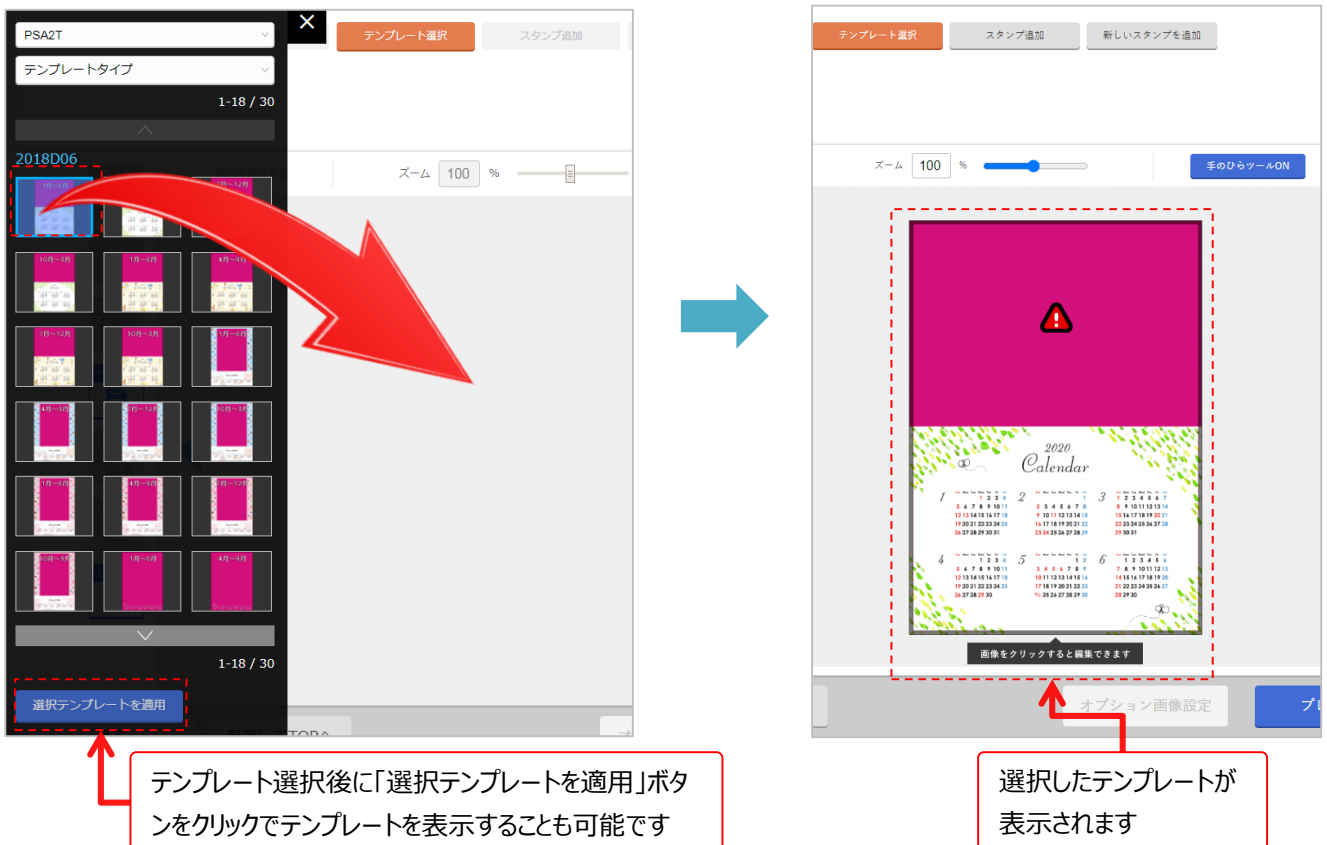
PSA2T

テンプレートタイプ

1-18 / 30

2018D06

1月～6月

7月～12月

10月～3月

1月～6月

4月～9月

7月～12月

10月～3月

1月～6月

4月～9月

7月～12月

10月～3月

1月～6月

1月～6月

4月～9月

10月～3月

1月～6月

4月～9月

1-18 / 30

選択テンプレートを適用

テンプレート選択

スタンプ追加

ズーム 100 %

テンプレート選択後に「選択テンプレートを適用」ボタンをクリックでテンプレートを表示することも可能です

テンプレート選択

スタンプ追加

新しいスタンプを追加

ズーム 100 %

手のひらツールON

2020 Calendar

1

2

3

4

5

6

画像をクリックすると編集できます

オプション画像設定

プ

選択したテンプレートが表示されます